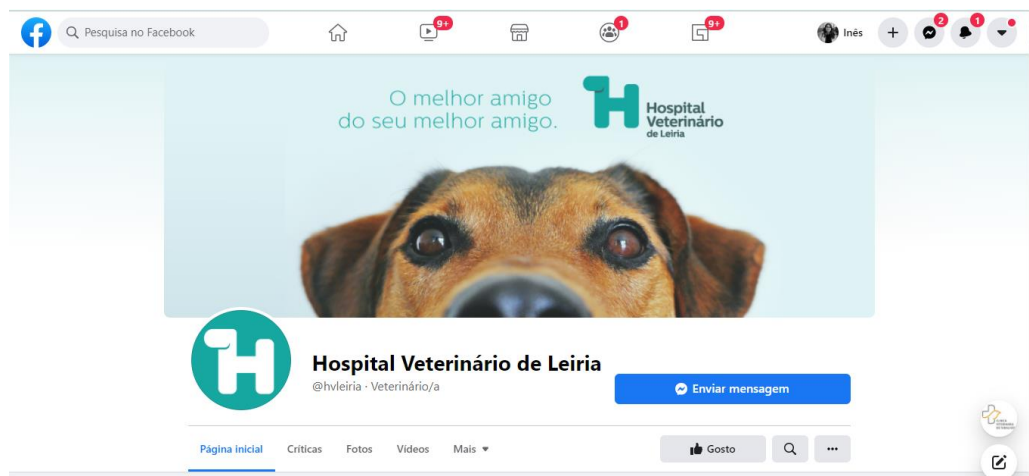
Pesquisa no Facebook

9+

1

9+

Inês

2

1

O melhor amigo do seu melhor amigo.

Hospital Veterinário de Leiria

Hospital Veterinário de Leiria

@hvleiria · Veterinário/a

Enviar mensagem

Página inicial Críticas Fotos Vídeos Mais

Gosto

...